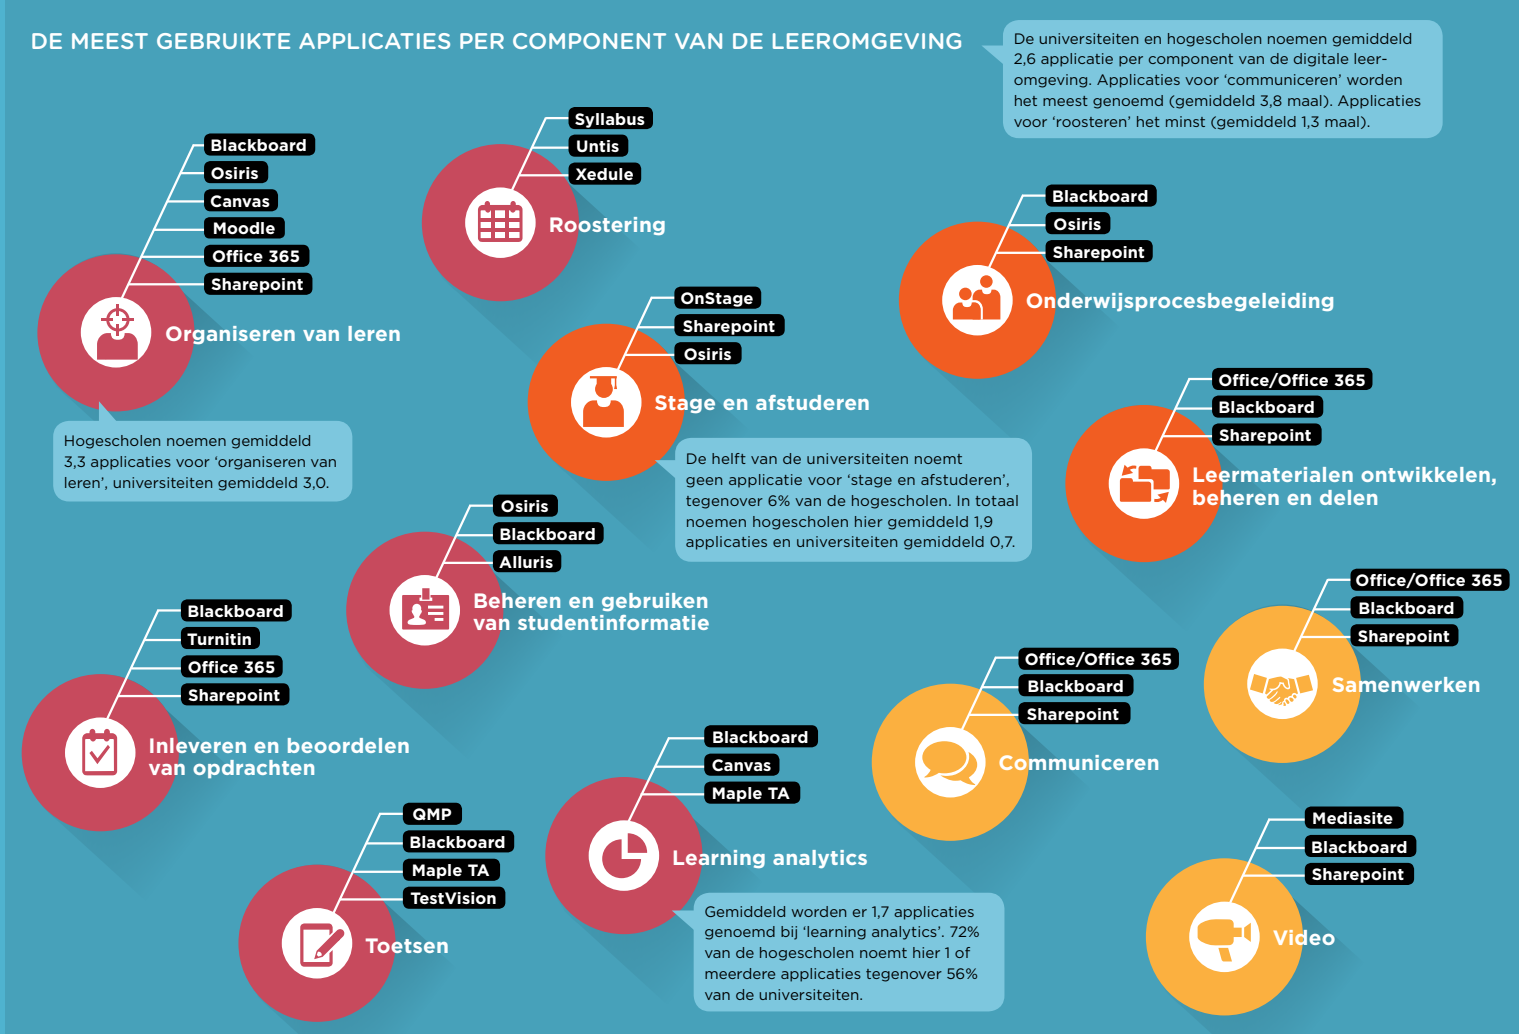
DE MEEST GEBRUIKTE APPLICATIES PER COMPONENT VAN DE LEEROMGEVING

De universiteiten en hogescholen noemen gemiddeld 2,6 applicatie per component van de digitale leeromgeving. Applicaties voor 'communiceren' worden het meest genoemd (gemiddeld 3,8 maal). Applicaties voor 'roosteren' het minst (gemiddeld 1,3 maal).

Blackboard
Osiris
Canvas
Moodle
Office 365
Sharepoint
Organiseren van leren

Hogescholen noemen gemiddeld 3,3 applicaties voor 'organiseren van leren', universiteiten gemiddeld 3,0.

Syllabus
Untis
Xedule
Roostering

Blackboard
Osiris
Sharepoint
Onderwijsprocesbegeleiding

OnStage
Sharepoint
Osiris
Stage en afstuderen

De helft van de universiteiten noemt geen applicatie voor 'stage en afstuderen', tegenover 6% van de hogescholen. In totaal noemen hogescholen hier gemiddeld 1,9 applicaties en universiteiten gemiddeld 0,7.

Office/Office 365
Blackboard
Sharepoint
Leermaterialen ontwikkelen, beheren en delen

Osiris
Blackboard
Alluris
Beheren en gebruiken van studentinformatie

Blackboard
Turnitin
Office 365
Sharepoint
Inleveren en beoordelen van opdrachten

Office/Office 365
Blackboard
Sharepoint
Samenwerken

Office/Office 365
Blackboard
Sharepoint
Communiceren

Blackboard
Canvas
Maple TA
Learning analytics

QMP
Blackboard
Maple TA
TestVision
Toetsen

Gemiddeld worden er 1,7 applicaties genoemd bij 'learning analytics'. 72% van de hogescholen noemt hier 1 of meerdere applicaties tegenover 56% van de universiteiten.

Mediasite
Blackboard
Sharepoint
Video